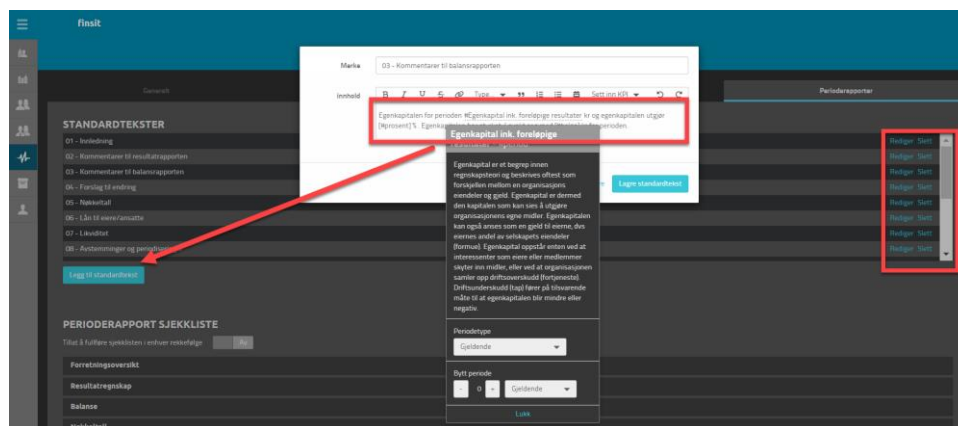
finsit

Generelt

Perioderapporter

STANDARDTEKSTER

01 - Innledning
02 - Kommentarer til resultatrapporten
03 - Kommentarer til balansrapporten
04 - Forslag til endring
05 - Nøkkeltall
06 - Lån til eiere/ansatte
07 - Likviditet
08 - Avstemminger og periodisering

Rediger Slett
Rediger Slett
Rediger Slett
Rediger Slett
Rediger Slett
Rediger Slett
Rediger Slett
Rediger Slett

Legg til standardtekst

Merke 03 - Kommentarer til balansrapporten

Innhold B I U S Type 99 Sett inn KPI

Egenkapitalen for perioden #Egenkapital ink. foreløpige resultater kr og egenkapitalen utgjør [#prosent] %. Egenkapital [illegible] perioden.

Lagre standardtekst

Egenkapital ink. foreløpige

Egenkapital er et begrep innen regnskapsteori og beskrives oftest som forskjellen mellom en organisasjons eiendeler og gjeld. Egenkapital er dermed den kapitalen som kan sies å utgjøre organisasjonens egne midler. Egenkapitalen kan også anses som en gjeld til eierne, dvs eiernes andel av selskapets eiendeler (formue). Egenkapital oppstår enten ved at interessenter som eiere eller medlemmer skyter inn midler, eller ved at organisasjonen samler opp driftsoverskudd (fortjeneste). Driftsunderskudd (tap) fører på tilsvarende måte til at egenkapitalen blir mindre eller negativ.

Periodetype
Gjeldende

Bytt periode
- 0 + Gjeldende

Lukk

PERIODERAPPORT SJEKKLISTE

Tillat å fullføre sjekklisten i enhver rekkefølge Av

Forretningsoversikt
Resultatregnskap
Balanse
Nøkkeltall